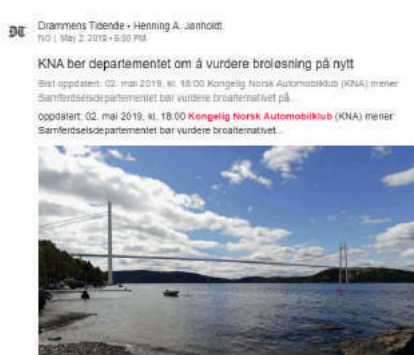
DT Drammens Tidende • Henning A. Jønholdt
NO | May 2 2019 • 6:00 PM

KNA ber departementet om å vurdere broløsning på nytt

Sist oppdatert: 02. mai 2019, kl. 18:00 Kongelig Norsk Automobilklub (KNA) mener Samferdselsdepartementet bør vurdere broalternativet på...

oppdatert: 02. mai 2019, kl. 18:00 Kongelig Norsk Automobilklub (KNA) mener Samferdselsdepartementet bør vurdere broalternativet...